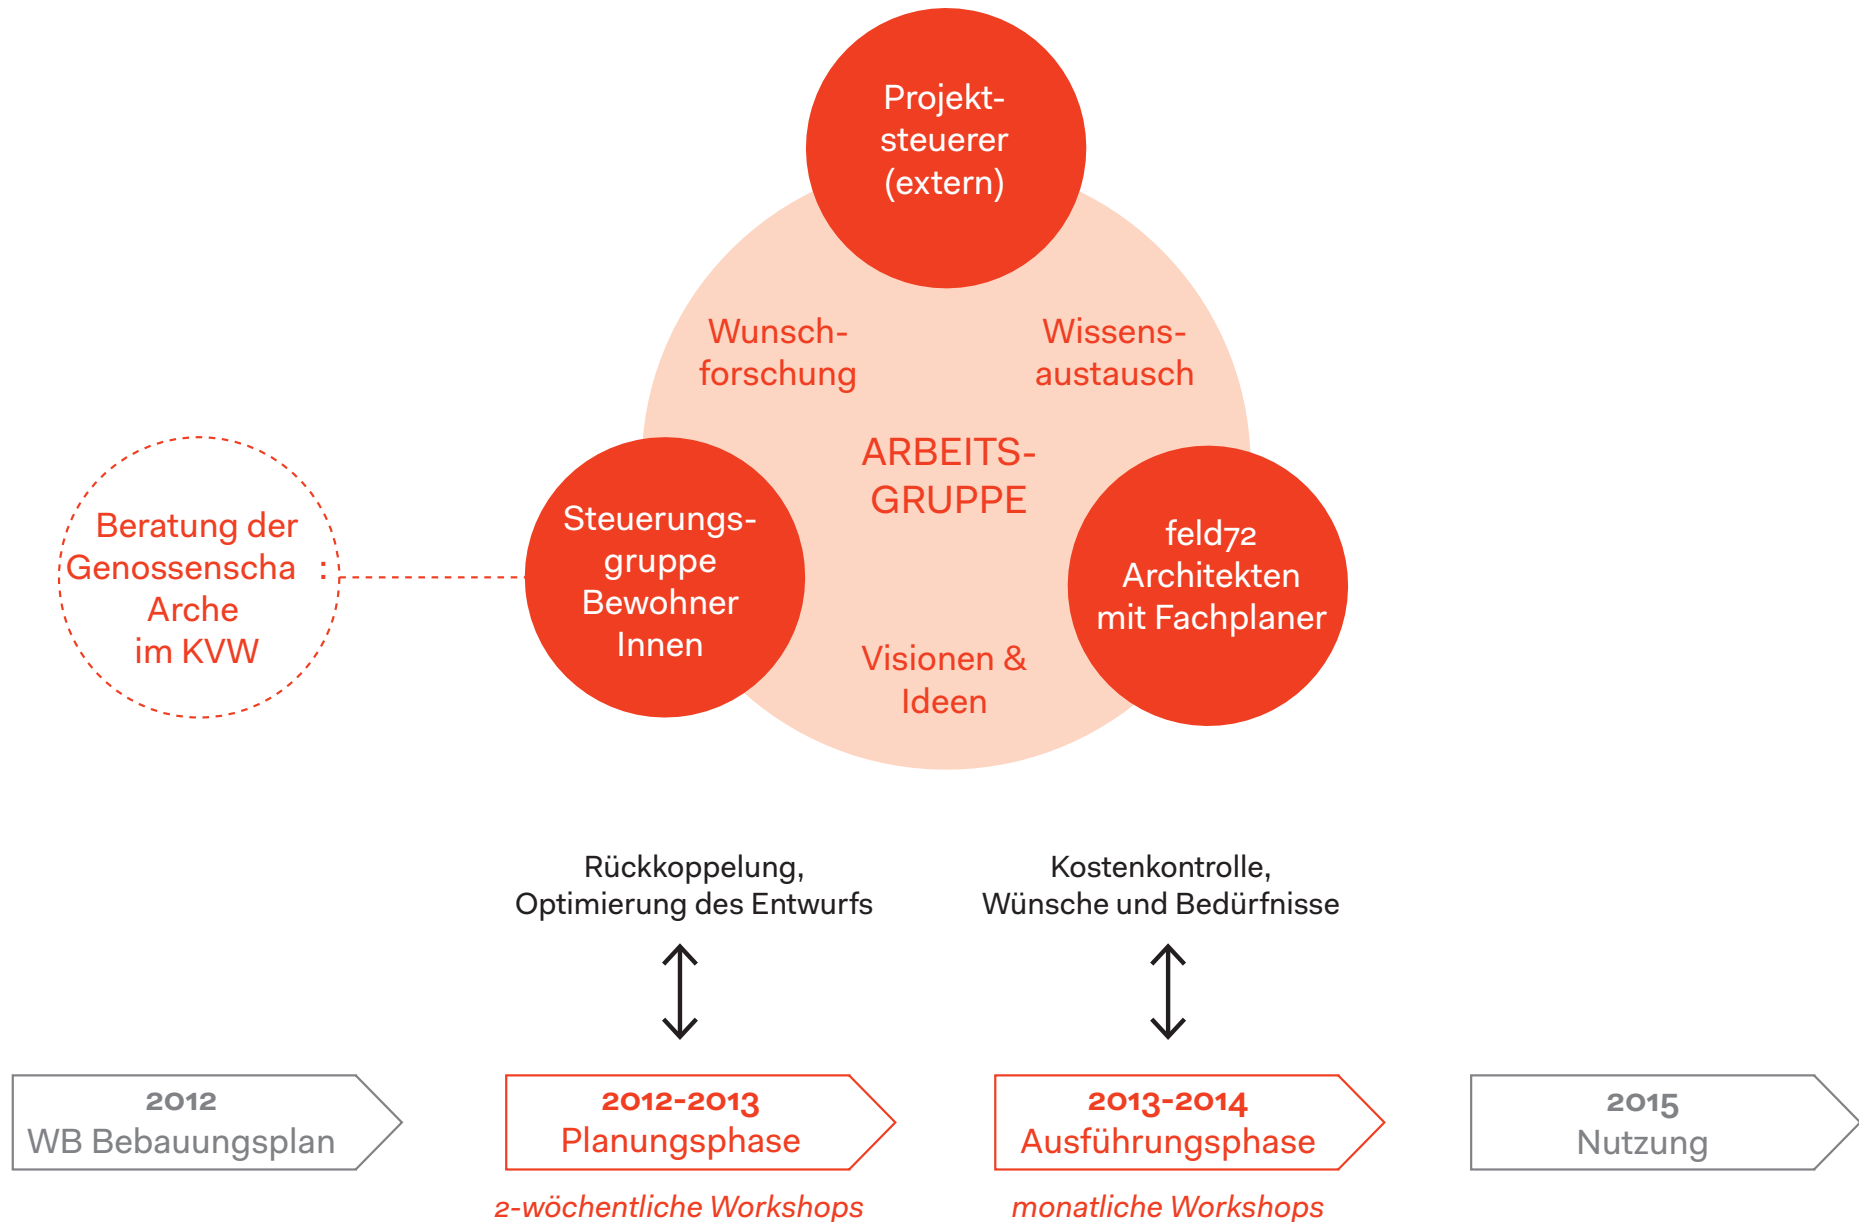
Projektsteuerer (extern)

Wunschforschung

Wissensaustausch

ARBEITSGRUPPE

Beratung der Genossenscha Arche im KVW

Steuerungsgruppe BewohnerInnen

feld72 Architekten mit Fachplaner

Visionen & Ideen

Rückkoppelung, Optimierung des Entwurfs

Kostenkontrolle, Wünsche und Bedürfnisse

2012
WB Bebauungsplan

2012-2013
Planungsphase

2-wöchentliche Workshops

2013-2014
Ausführungsphase

monatliche Workshops

2015
Nutzung